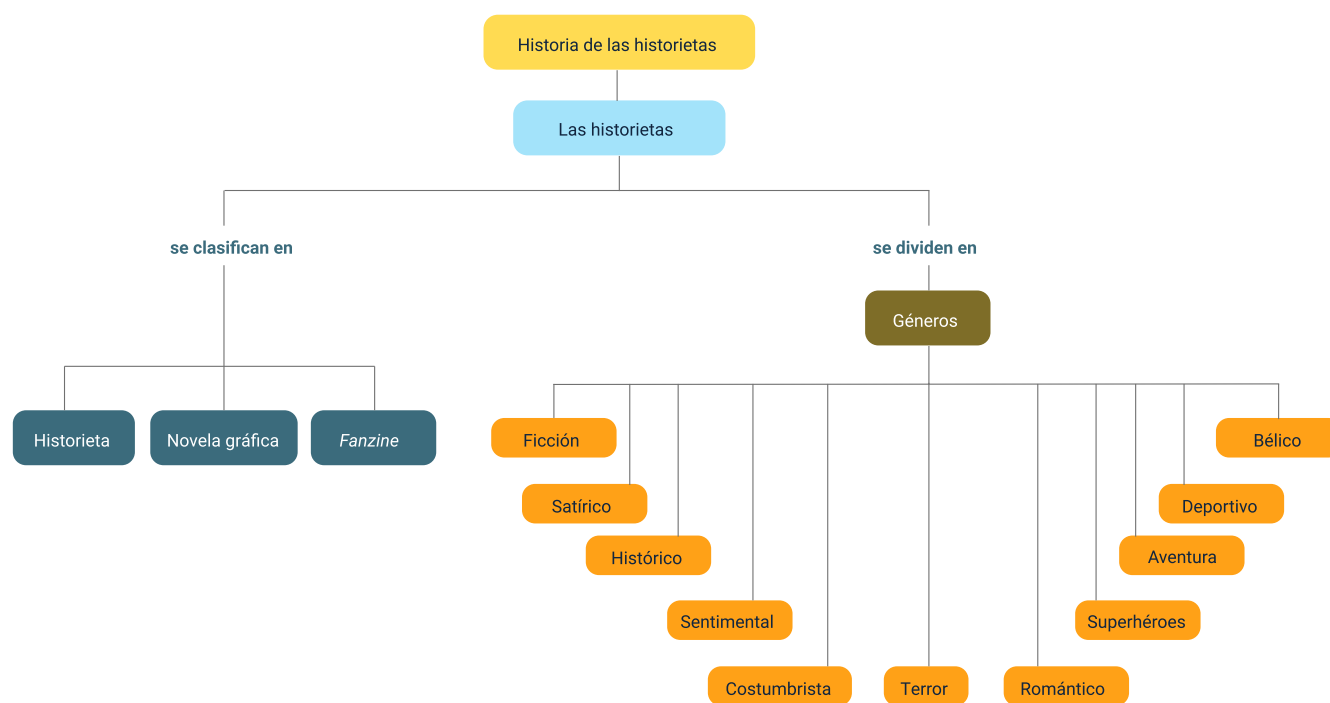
Historia de las historietas

Las historietas

se clasifican en

se dividen en

Géneros

Historieta

Novela gráfica

Fanzine

Ficción

Satírico

Histórico

Sentimental

Costumbrista

Terror

Romántico

Superhéroes

Aventura

Deportivo

Bélico